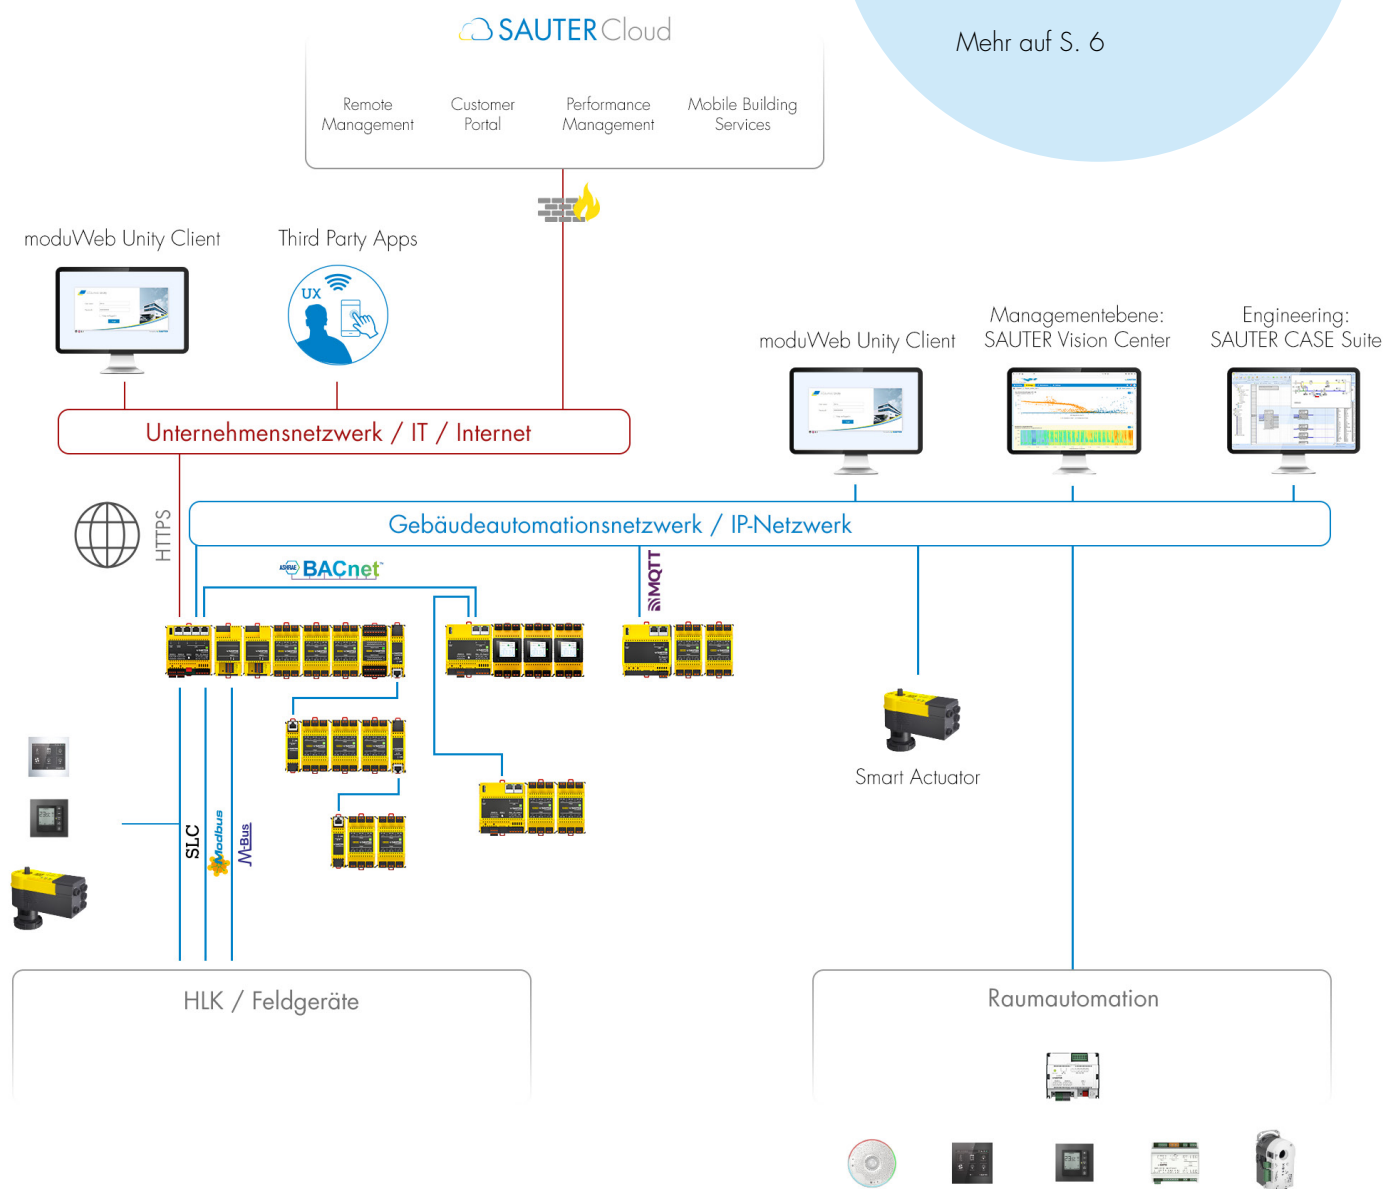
SAUTER Cloud

Mehr auf S. 6

Remote Management

Customer Portal

Performance Management

Mobile Building Services

moduWeb Unity Client

Third Party Apps

UX

Managementebene: SAUTER Vision Center

Engineering: SAUTER CASE Suite

moduWeb Unity Client

Unternehmensnetzwerk / IT / Internet

HTTPS

Gebäudeautomationsnetzwerk / IP-Netzwerk

BACnet

MQTT

Smart Actuator

SLC

Modbus

M-Bus

HLK / Feldgeräte

Raumautomation